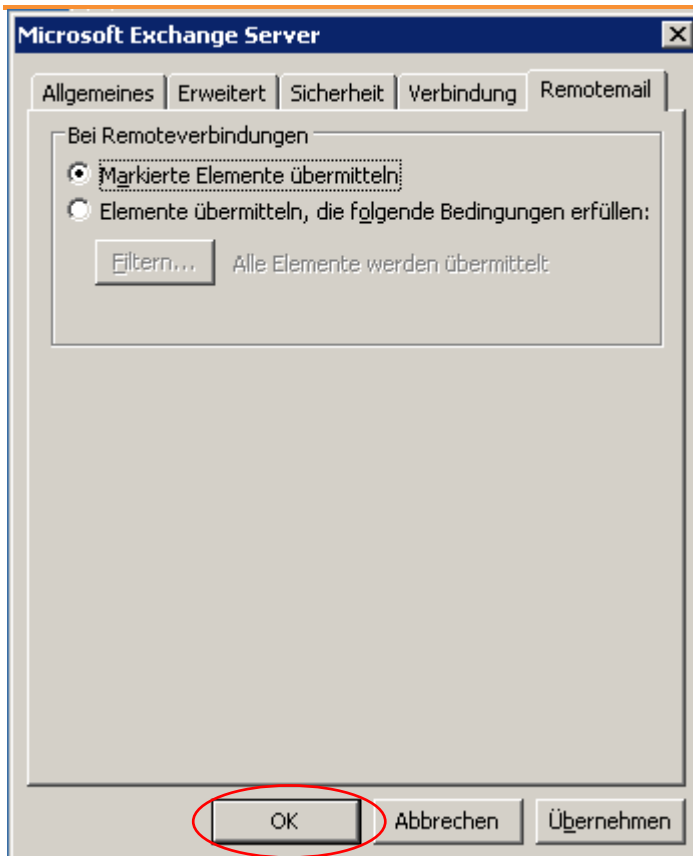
Microsoft Exchange Server

Allgemeines | Erweitert | Sicherheit | Verbindung | Remotemail

Bei Remoteverbindungen

Markierte Elemente übermitteln

Elemente übermitteln, die folgende Bedingungen erfüllen:

Filtern... Alle Elemente werden übermittelt

OK | Abbrechen | Übernehmen